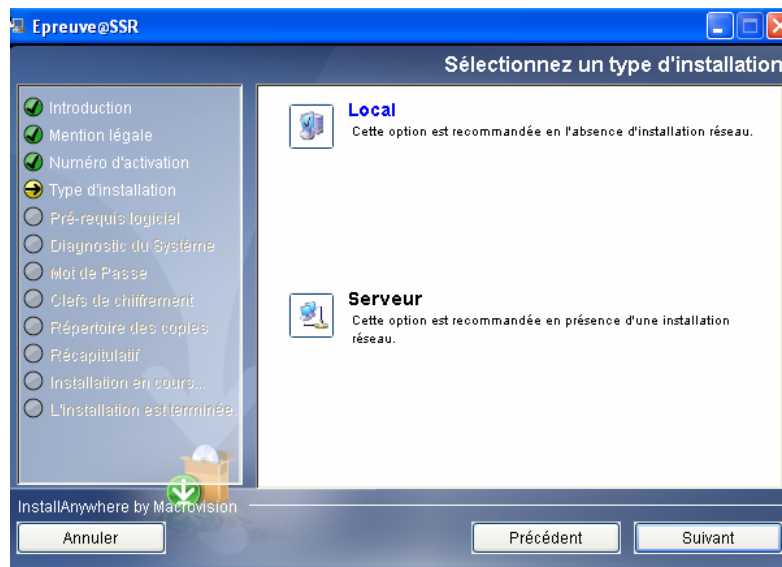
Epreuve@SSR

Sélectionnez un type d'installation

Introduction
Mention légale
Numéro d'activation
Type d'installation
Pré-requis logiciel
Diagnostic du Système
Mot de Passe
Clefs de chiffrement
Répertoire des copies
Récapitulatif
Installation en cours...
L'installation est terminée.

Local
Cette option est recommandée en l'absence d'installation réseau.

Serveur
Cette option est recommandée en présence d'une installation réseau.

InstallAnywhere by Macrovision

Annuler

Précédent

Suivant